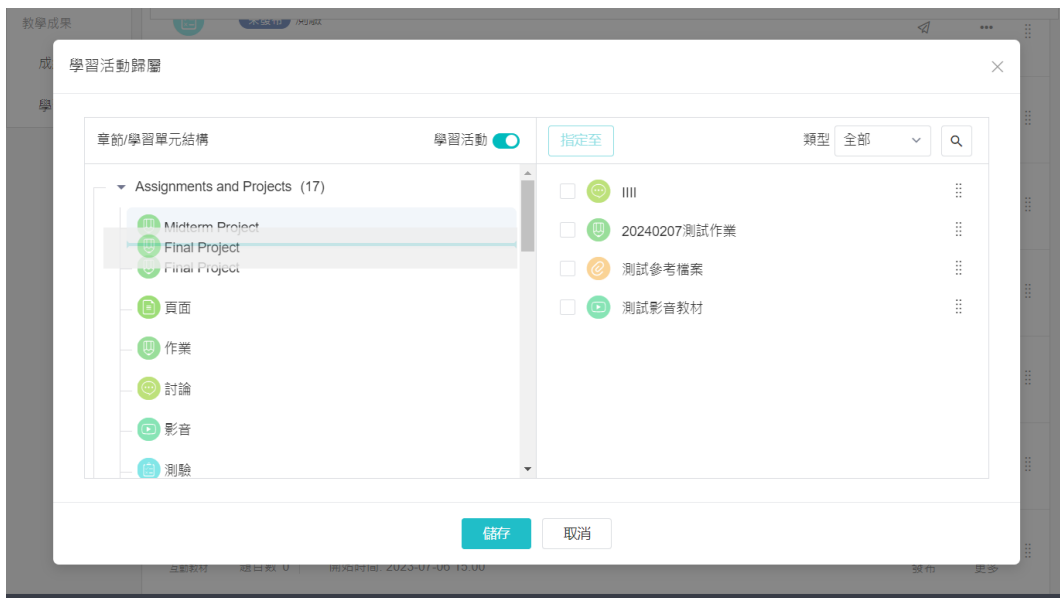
教學成果

成

學

學習活動歸屬

章節/學習單元結構

學習活動

指定至

類型 全部

Assignments and Projects (17)

Midterm Project

Final Project

Final Project

頁面

作業

討論

影音

測驗

IIII

20240207測試作業

測試參考檔案

測試影音教材

儲存

取消

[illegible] 2023-07-06 15:00

發佈

更多